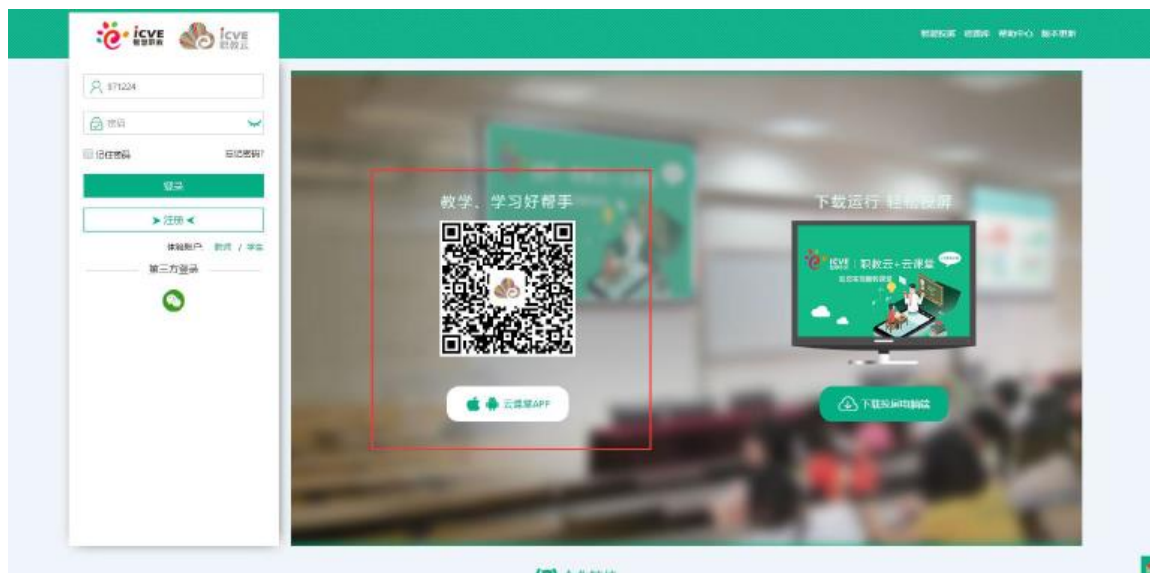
icve 智慧职教 icve 职教云

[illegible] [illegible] 帮助中心 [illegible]

971224

密码

记住密码 忘记密码?

登录

➤ 注册 ◀

体验账户 教师 / 学生

第三方登录

教学、学习好帮手

云课堂APP

下载运行 轻松投屏

icve | 职教云+云课堂

下载投屏电脑端